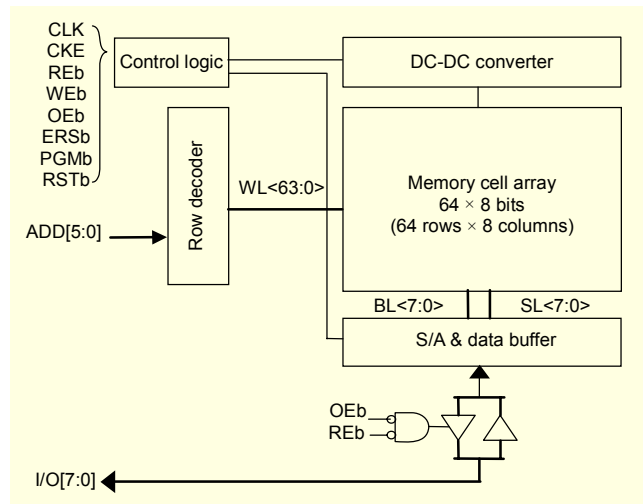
CLK
CKE
REb
WEb
OEb
ERSb
PGMb
RSTb

Control logic

DC-DC converter

Row decoder

WL<63:0>

Memory cell array
64 × 8 bits
(64 rows × 8 columns)

ADD[5:0]

BL<7:0>
SL<7:0>

S/A & data buffer

OEb
REb

I/O[7:0]